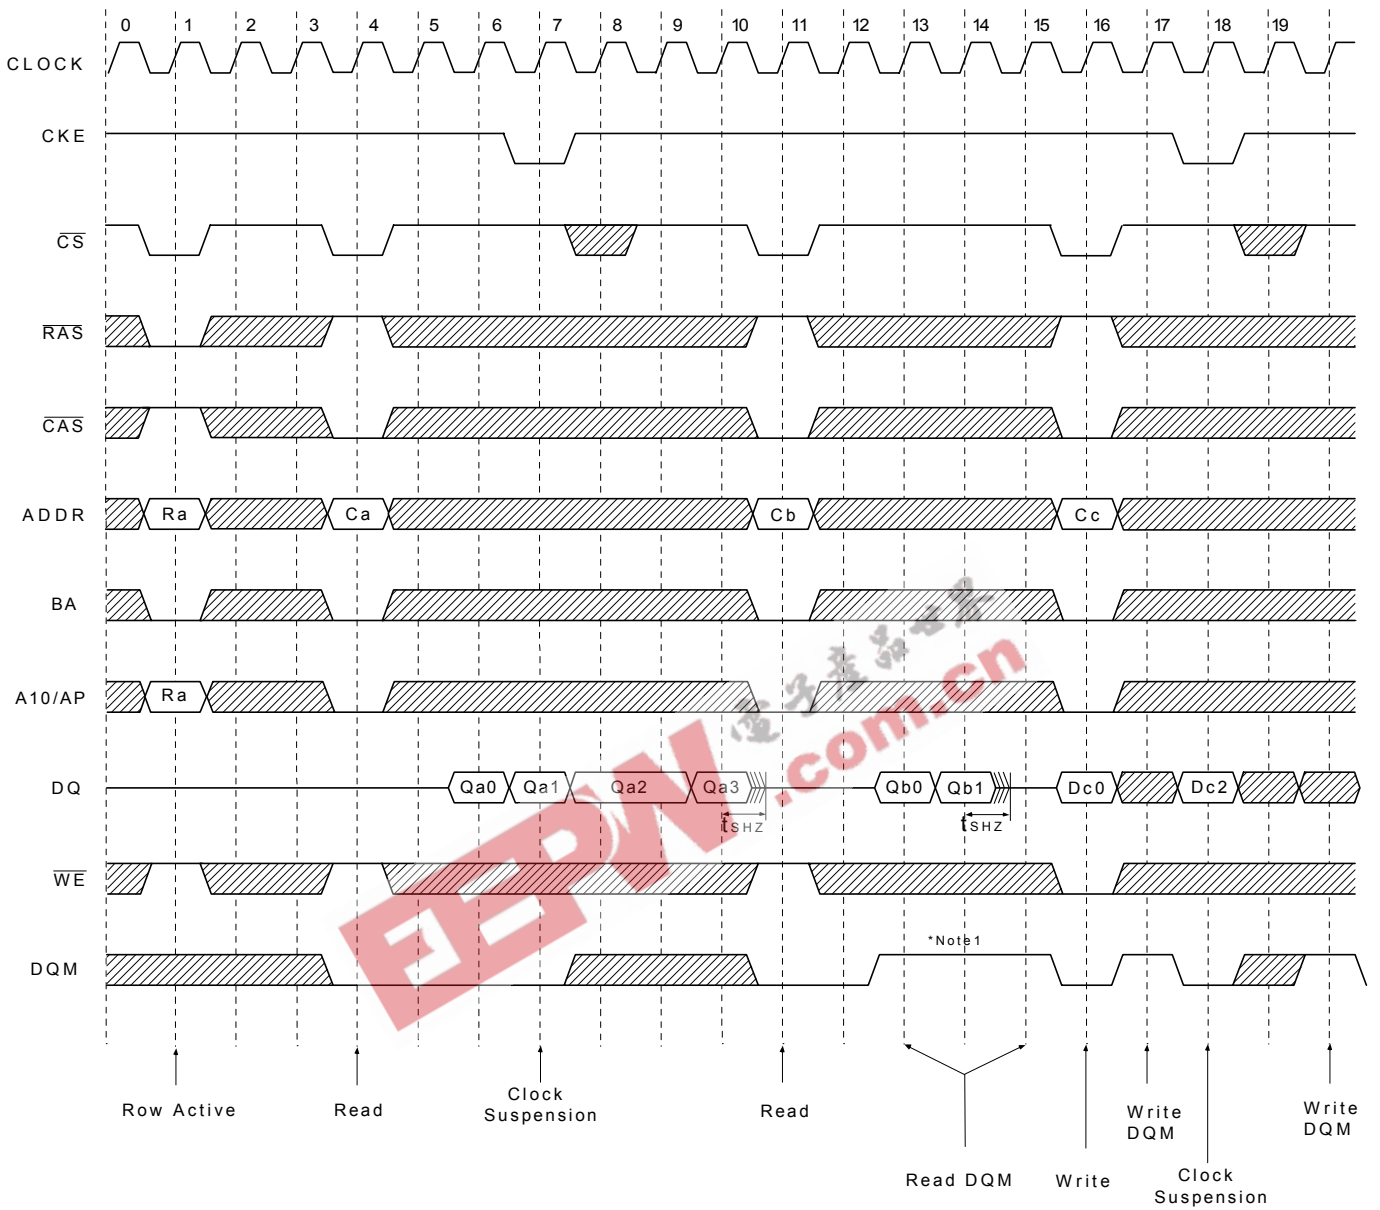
0 1 2 3 4 5 6 7 8 9 10 11 12 13 14 15 16 17 18 19

CLOCK

CKE

$\overline{CS}$

$\overline{RAS}$

$\overline{CAS}$

ADDR

Ra

Ca

Cb

Cc

BA

A10/AP

Ra

DQ

Qa0 Qa1 Qa2 Qa3

$t_{SHZ}$

Qb0 Qb1

$t_{SHZ}$

Dc0 Dc2

$\overline{WE}$

DQM

*Note1

电子产品世界

.com.cn

EEPW

Row Active

Read

Clock Suspension

Read

Read DQM

Write

Write DQM

Clock Suspension

Write DQM